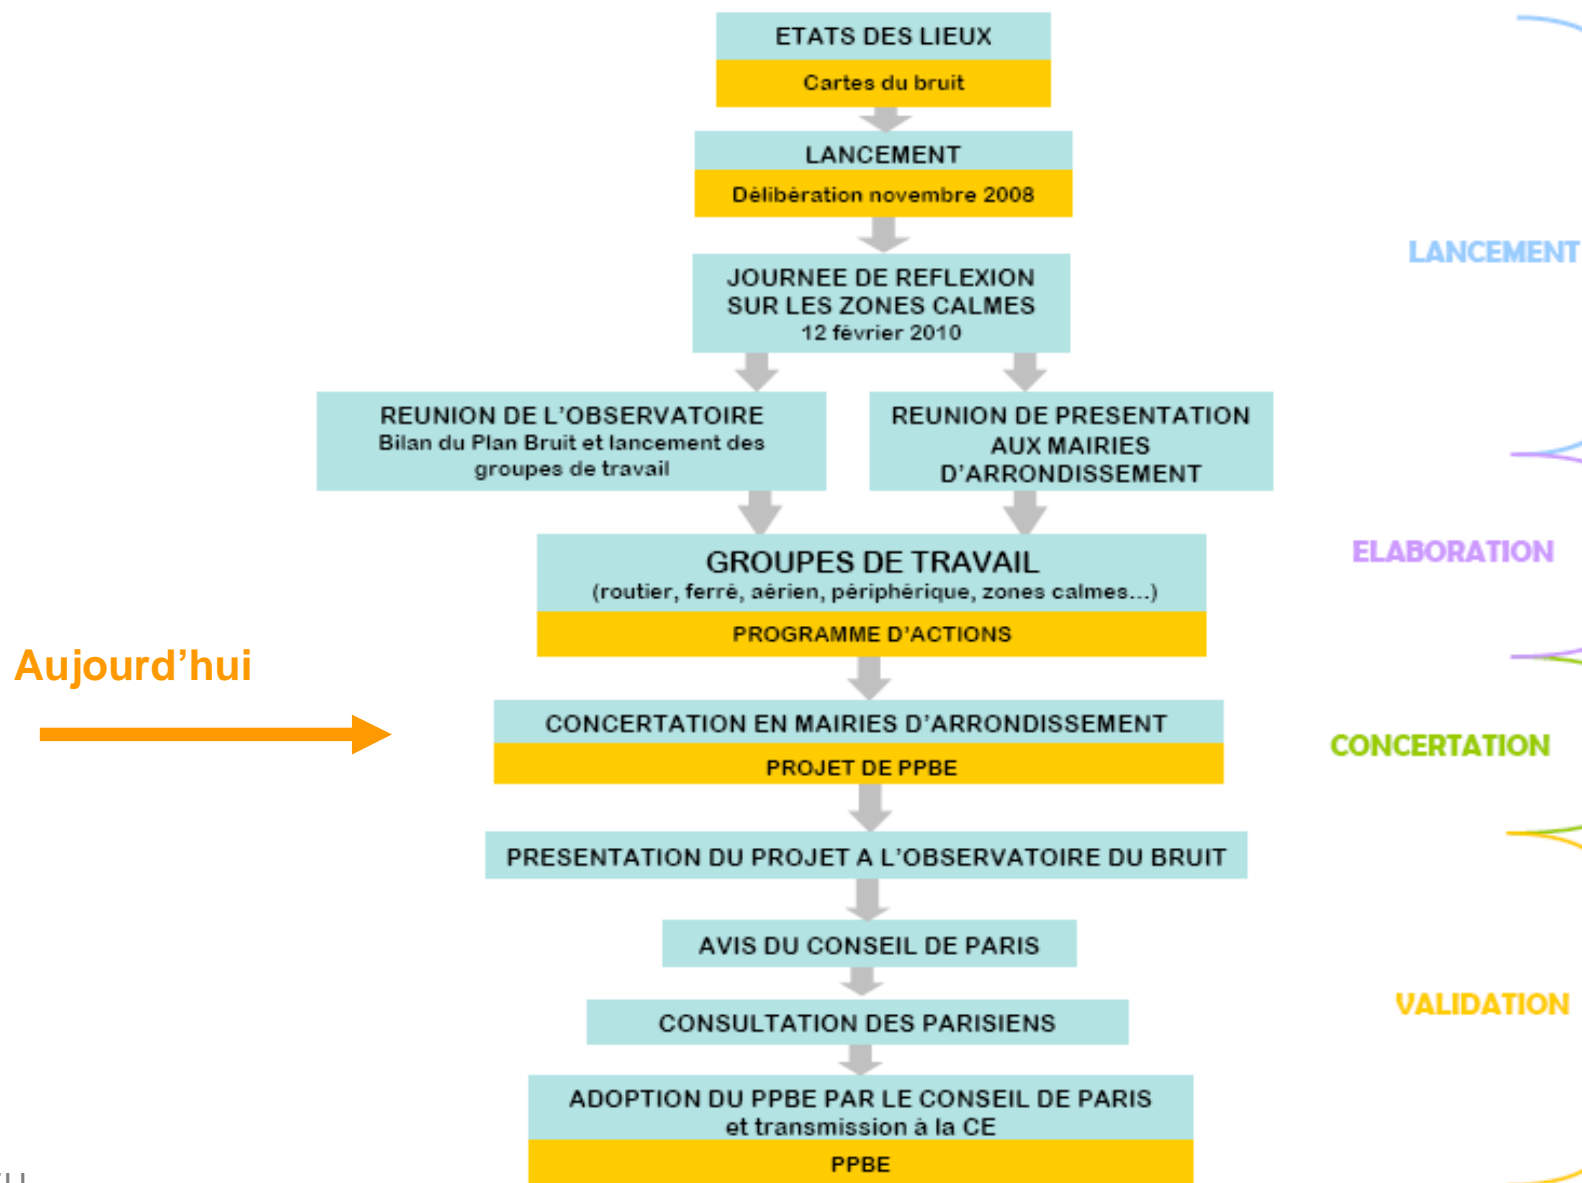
ETATS DES LIEUX
Cartes du bruit

LANCEMENT
Délibération novembre 2008

JOURNEE DE REFLEXION SUR LES ZONES CALMES
12 février 2010

REUNION DE L'OBSERVATOIRE
Bilan du Plan Bruit et lancement des groupes de travail

REUNION DE PRESENTATION AUX MAIRIES D'ARRONDISSEMENT

GROUPES DE TRAVAIL
(routier, ferré, aérien, périphérique, zones calmes...)
PROGRAMME D'ACTIONS

Aujourd'hui

CONCERTATION EN MAIRIES D'ARRONDISSEMENT
PROJET DE PPBE

PRESENTATION DU PROJET A L'OBSERVATOIRE DU BRUIT

AVIS DU CONSEIL DE PARIS

CONSULTATION DES PARISIENS

ADOPTION DU PPBE PAR LE CONSEIL DE PARIS et transmission à la CE
PPBE

LANCEMENT

ELABORATION

CONCERTATION

VALIDATION